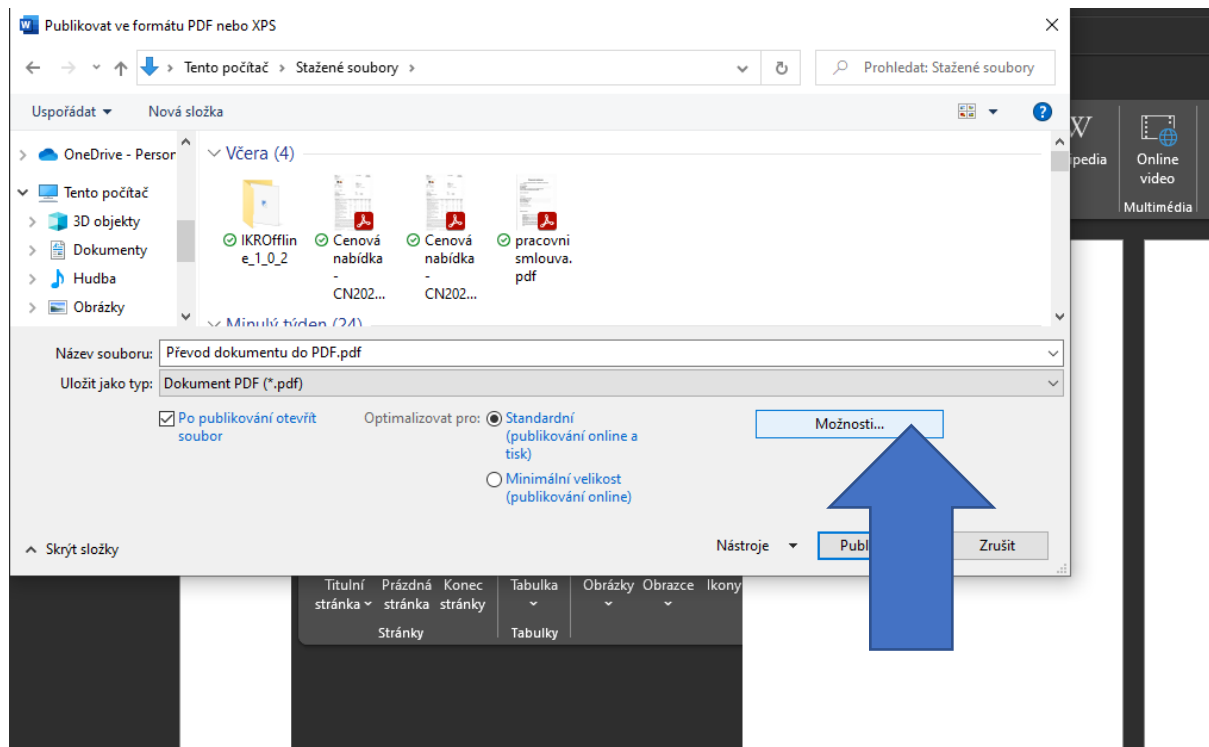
Publikovat ve formátu PDF nebo XPS

Tento počítač › Stažené soubory ›

Prohledat: Stažené soubory

Uspořádat ▾ Nová složka

OneDrive - Persor
Tento počítač
3D objekty
Dokumenty
Hudba
Obrázky

Včera (4)

IKROffline_1_0_2
Cenová nabídka - CN202...
Cenová nabídka - CN202...
pracovni smlouva.pdf

Minulý týden (24)

Název souboru: Převod dokumentu do PDF.pdf
Uložit jako typ: Dokument PDF (*.pdf)

Po publikování otevřít soubor

Optimalizovat pro: Standardní (publikování online a tisk)
Minimální velikost (publikování online)

Možnosti...

Skrýt složky

Nástroje ▾ Publ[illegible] Zrušit

pedia
Online video
Multimédia

Titulní stránka
Prázdná stránka
Konec stránky
Stránky
Tabulka
Tabulky
Obrázky
Obrazce
Ikony